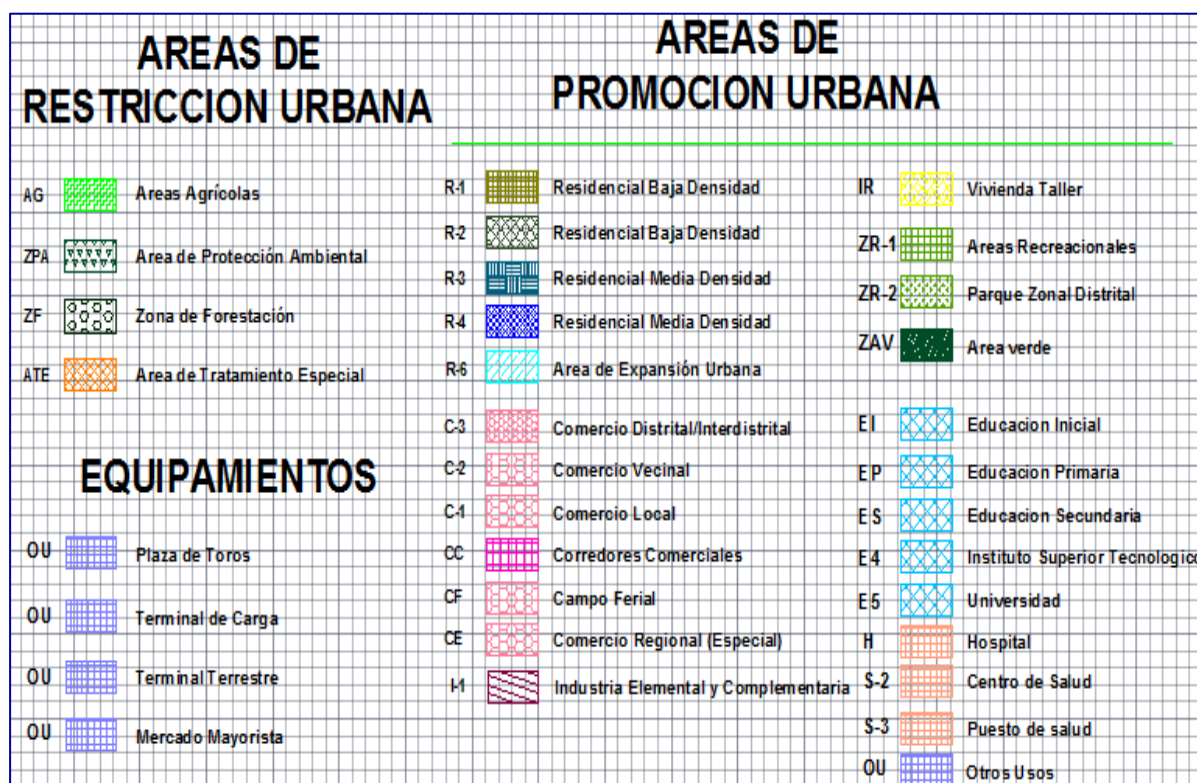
AREAS DE RESTRICCION URBANA

AG Areas Agrícolas

ZPA Area de Protección Ambiental

ZF Zona de Forestación

ATE Area de Tratamiento Especial

EQUIPAMIENTOS

OU Plaza de Toros

OU Terminal de Carga

OU Terminal Terrestre

OU Mercado Mayorista

AREAS DE PROMOCION URBANA

R-1 Residencial Baja Densidad

R-2 Residencial Baja Densidad

R-3 Residencial Media Densidad

R-4 Residencial Media Densidad

R-6 Area de Expansión Urbana

C-3 Comercio Distrital/Interdistrital

C-2 Comercio Vecinal

C-1 Comercio Local

CC Corredores Comerciales

CF Campo Ferial

CE Comercio Regional (Especial)

I-1 Industria Elemental y Complementaria

IR Vivienda Taller

ZR-1 Areas Recreacionales

ZR-2 Parque Zonal Distrital

ZAV Area verde

EI Educacion Inicial

EP Educacion Primaria

ES Educacion Secundaria

E4 Instituto Superior Tecnologico

E5 Universidad

H Hospital

S-2 Centro de Salud

S-3 Puesto de salud

OU Otros Usos